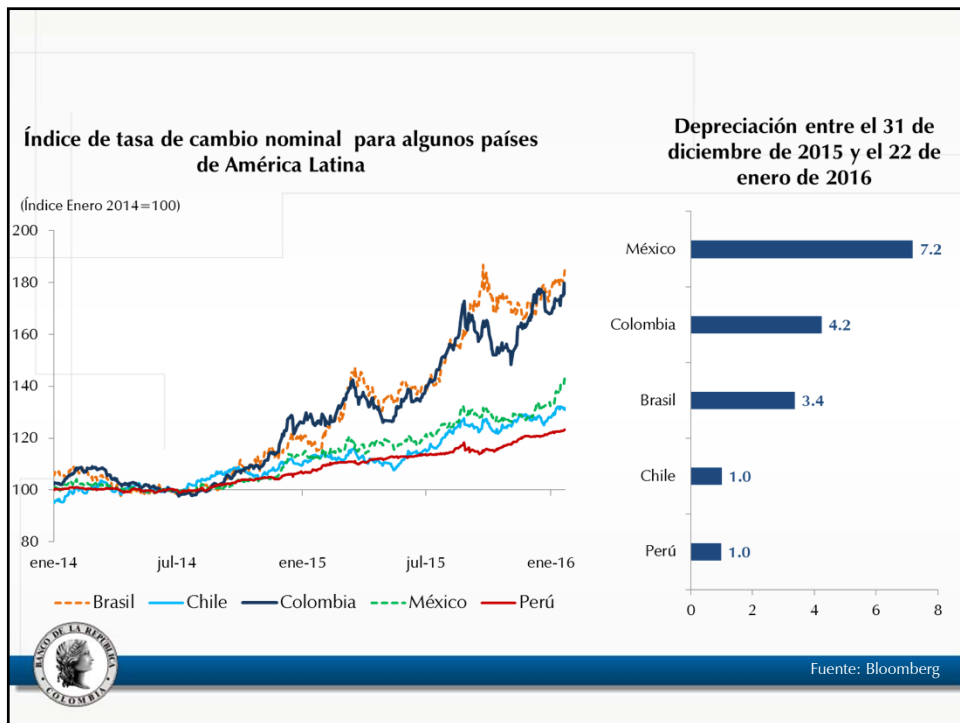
Índice de tasa de cambio nominal para algunos países de América Latina

(Índice Enero 2014=100)

200
180
160
140
120
100
80

ene-14 jul-14 ene-15 jul-15 ene-16

Brasil Chile Colombia México Perú

Depreciación entre el 31 de diciembre de 2015 y el 22 de enero de 2016

México 7.2
Colombia 4.2
Brasil 3.4
Chile 1.0
Perú 1.0

0 2 4 6 8

BANCO DE LA REPÚBLICA COLOMBIA

Fuente: Bloomberg